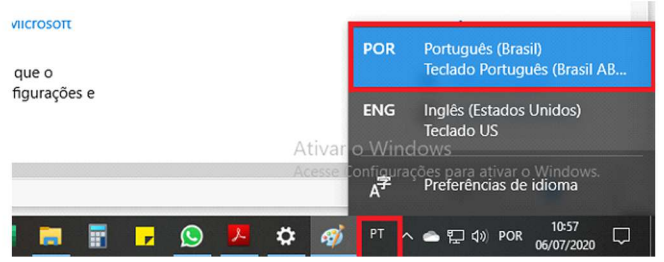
Microsoft

que o
figurações e

POR Português (Brasil)
Teclado Português (Brasil AB...

ENG Inglês (Estados Unidos)
Teclado US

Ativar o Windows
Acesse Configurações para ativar o Windows.

Preferências de idioma

PT

POR

10:57
06/07/2020